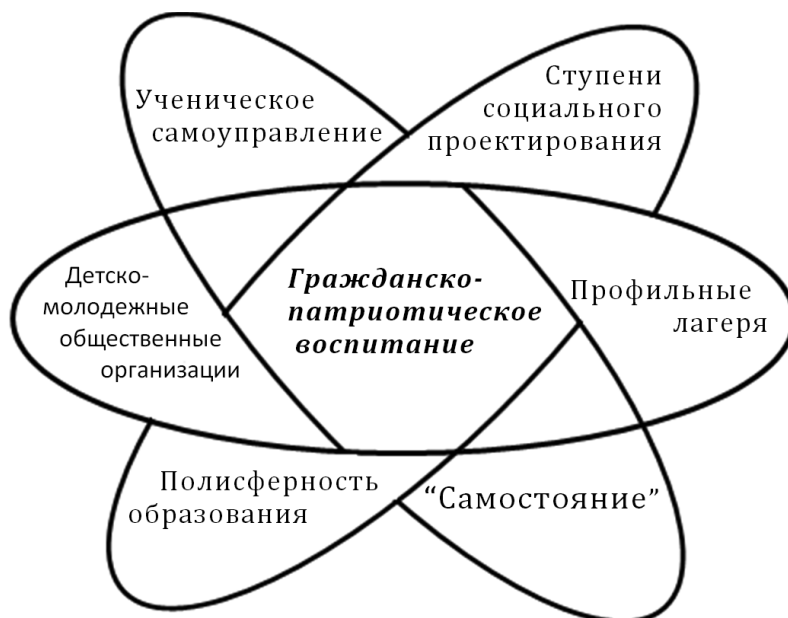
Ученическое самоуправление

Ступени социального проектирования

Детско-молодежные общественные организации

***Гражданско-патриотическое воспитание***

Профильные лагеря

Полисферность образования

“Самостояние”